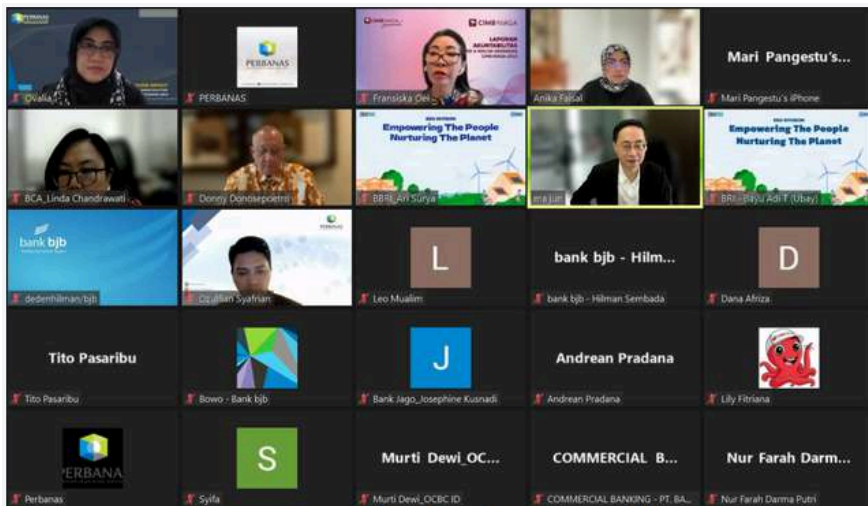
PERBANAS

Ovalia

PERBANAS

PERBANAS

CIMB NIAGA

LAPORAN AKUNTABILITAS

Fransiska Oei

Anika Faisal

Mari Pangestu's...

Mari Pangestu's iPhone

BCA_Linda Chandrawati

Donny Donosepoetro

Empowering The People Nurturing The Planet

BBRI_Ari Surya

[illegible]

Empowering The People Nurturing The Planet

BRI - Bayu Adi T (Ubay)

bank bjb

dedenhilman/bjb

PERBANAS

Dzulfian Syafrian

L

Leo Mualim

bank bjb - Hilm...

bank bjb - Hilman Sembada

D

Dana Afriza

Tito Pasaribu

Tito Pasaribu

Bowo - Bank bjb

J

Bank Jago_Josephine Kusnadi

Andrean Pradana

Andrean Pradana

Lily Fitriana

PERBANAS

Perbanas

S

Syifa

Murti Dewi_OC...

Murti Dewi_OCBC ID

COMMERCIAL B...

COMMERCIAL BANKING - PT. BA...

Nur Farah Darm...

Nur Farah Darma Putri